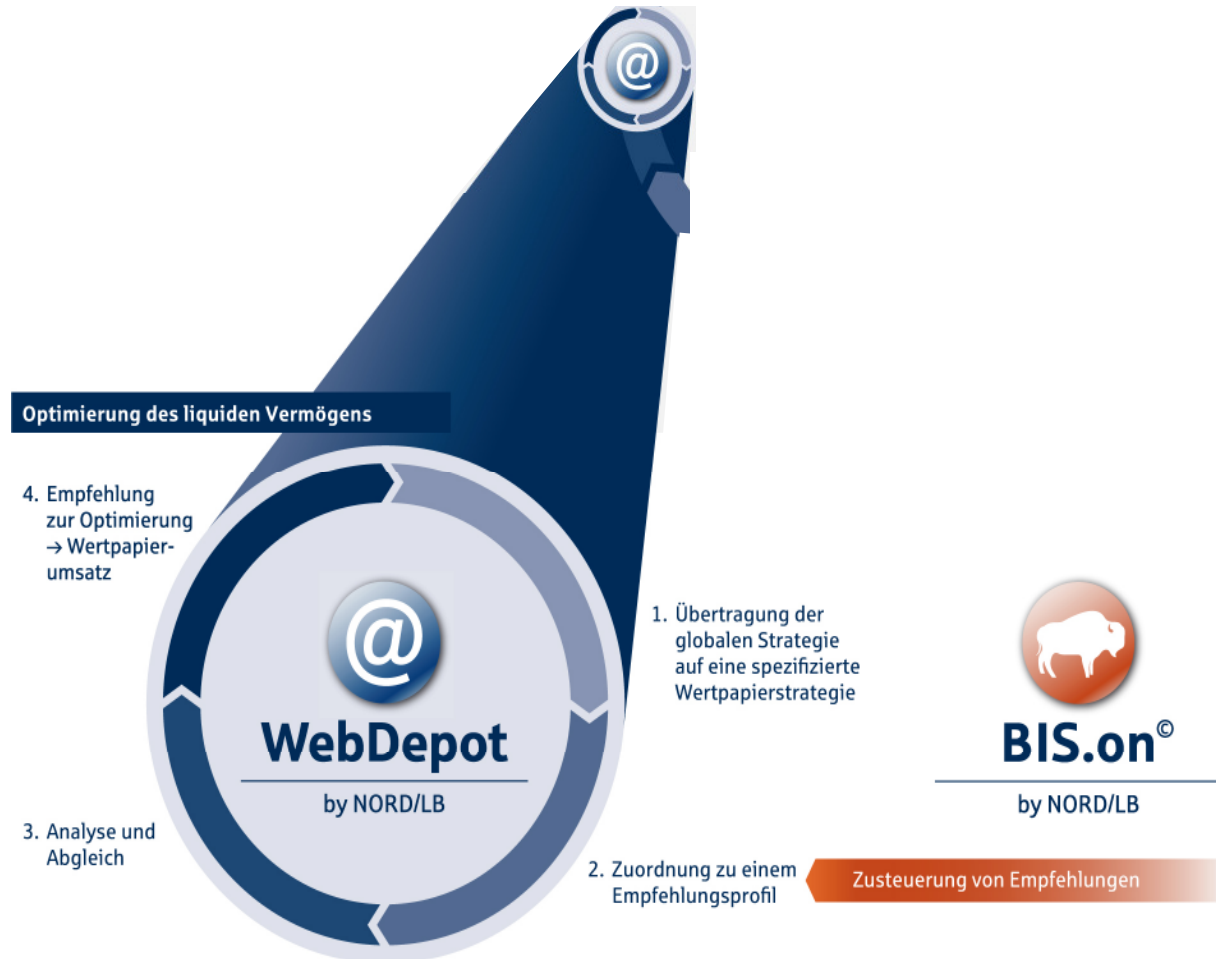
@

Optimierung des liquiden Vermögens

4. Empfehlung zur Optimierung → Wertpapierumsatz

@
WebDepot
by NORD/LB

1. Übertragung der globalen Strategie auf eine spezifizierte Wertpapierstrategie

BIS.on©
by NORD/LB

3. Analyse und Abgleich

2. Zuordnung zu einem Empfehlungsprofil

Zusteuerung von Empfehlungen